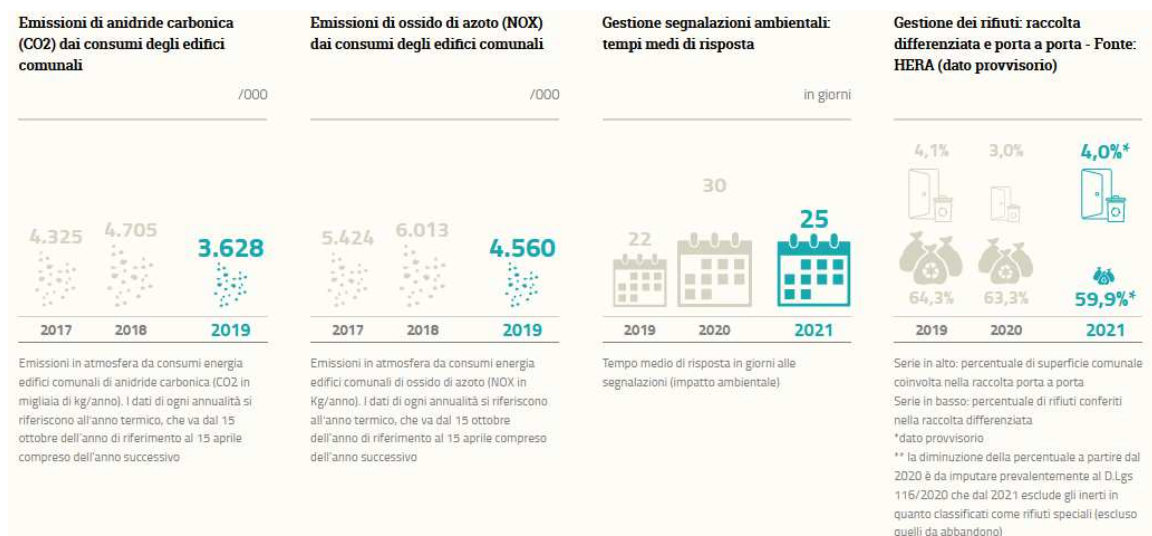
Emissioni di anidride carbonica (CO2) dai consumi degli edifici comunali

/000

4.325 4.705 3.628

2017 2018 2019

Emissioni in atmosfera da consumi energia edifici comunali di anidride carbonica (CO2 in migliaia di kg/anno). I dati di ogni annualità si riferiscono all'anno termico, che va dal 15 ottobre dell'anno di riferimento al 15 aprile compreso dell'anno successivo

Emissioni di ossido di azoto (NOX) dai consumi degli edifici comunali

/000

5.424 6.013 4.560

2017 2018 2019

Emissioni in atmosfera da consumi energia edifici comunali di ossido di azoto (NOX in Kg/anno). I dati di ogni annualità si riferiscono all'anno termico, che va dal 15 ottobre dell'anno di riferimento al 15 aprile compreso dell'anno successivo

Gestione segnalazioni ambientali: tempi medi di risposta

in giorni

22 30 25

2019 2020 2021

Tempo medio di risposta in giorni alle segnalazioni (impatto ambientale)

Gestione dei rifiuti: raccolta differenziata e porta a porta - Fonte: HERA (dato provvisorio)

4,1% 3,0% 4,0%*

64,3% 63,3% 59,9%*

2019 2020 2021

Serie in alto: percentuale di superficie comunale coinvolta nella raccolta porta a porta
Serie in basso: percentuale di rifiuti conferiti nella raccolta differenziata
*dato provvisorio
** la diminuzione della percentuale a partire dal 2020 è da imputare prevalentemente al D.Lgs 116/2020 che dal 2021 esclude gli inerti in quanto classificati come rifiuti speciali (escluso quelli da abbandono)